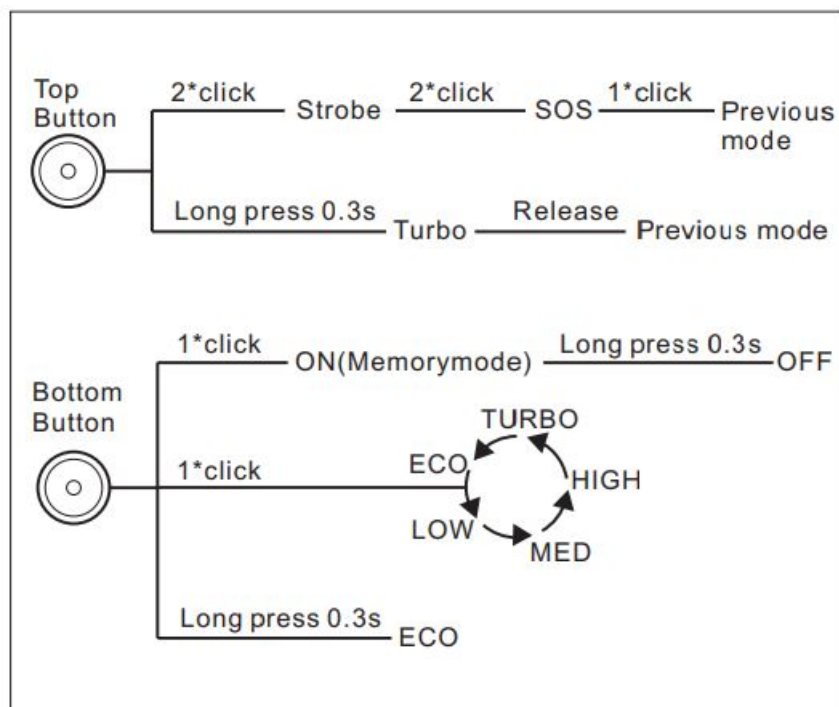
Top Button

2*click Strobe 2*click SOS 1*click Previous mode

Long press 0.3s Turbo Release Previous mode

Bottom Button

1*click ON(Memorymode) Long press 0.3s OFF

1*click

TURBO
ECO
HIGH
LOW
MED

Long press 0.3s ECO